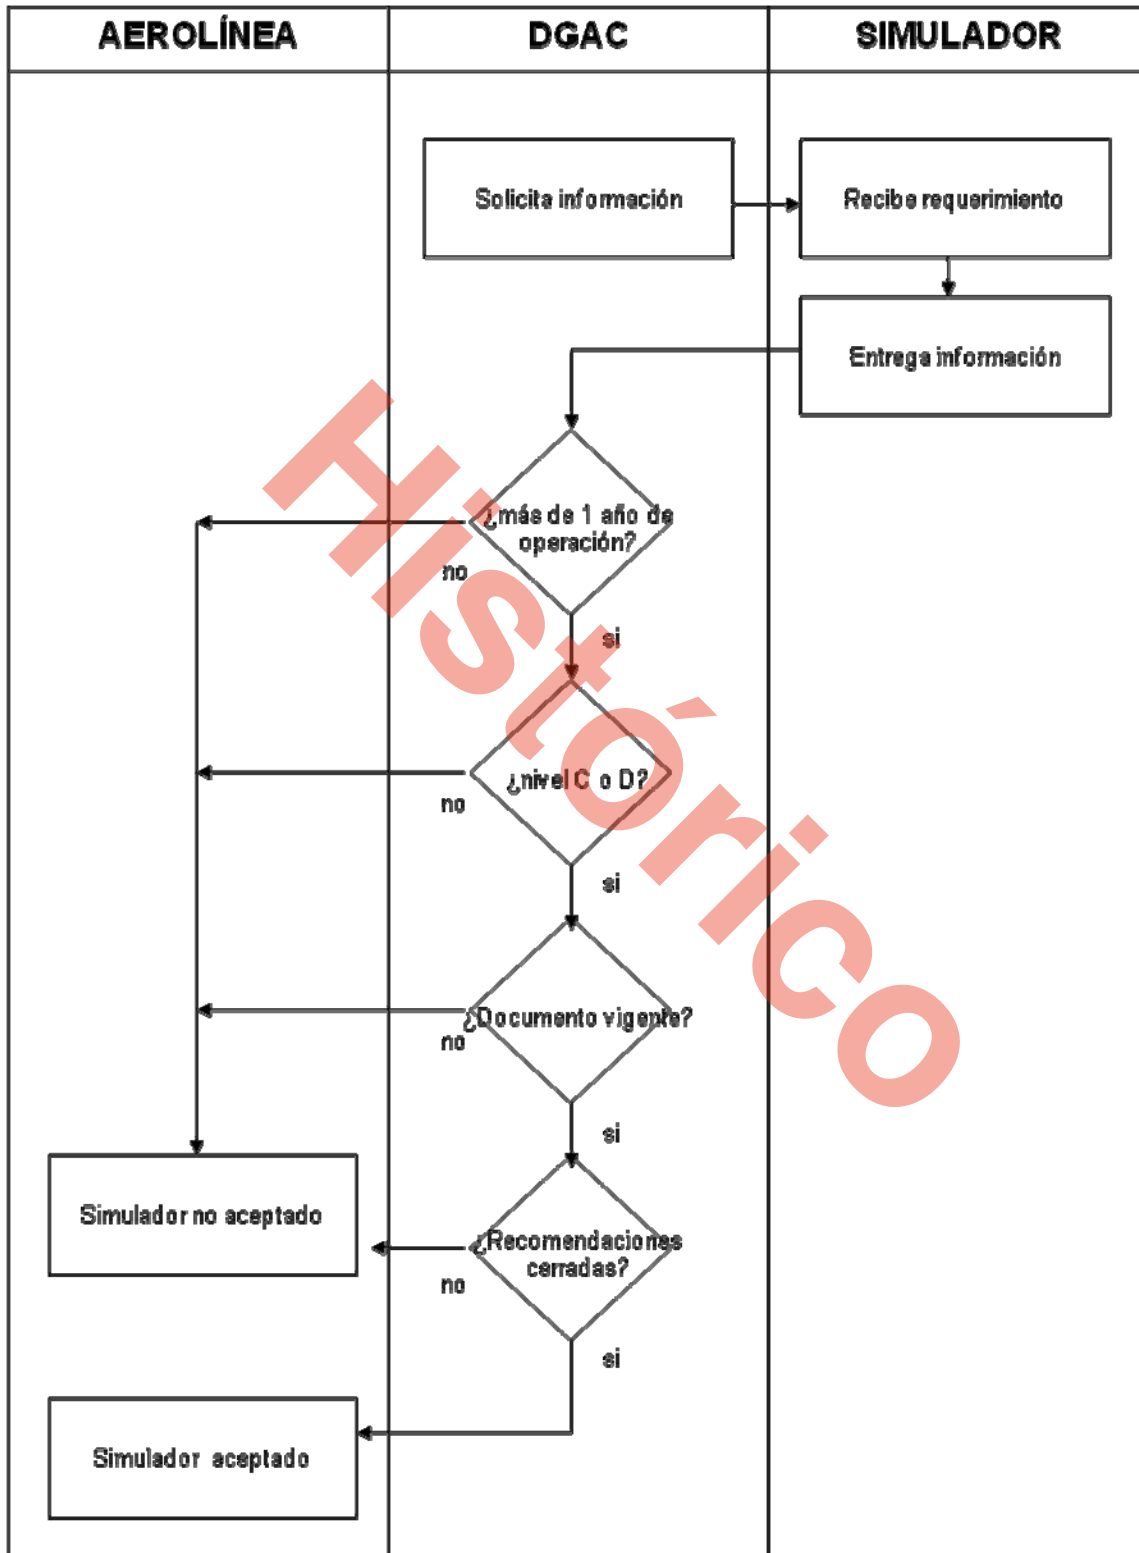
| AEROLÍNEA | DGAC | SIMULADOR |
|---|---|---|

Solicita información

Recibe requerimiento

Entrega información

¿más de 1 año de operación?

no

si

¿nivel C o D?

no

si

¿Documento vigente?

no

si

Simulador no aceptado

¿Recomendaciones cerradas?

no

si

Simulador aceptado

Histórico